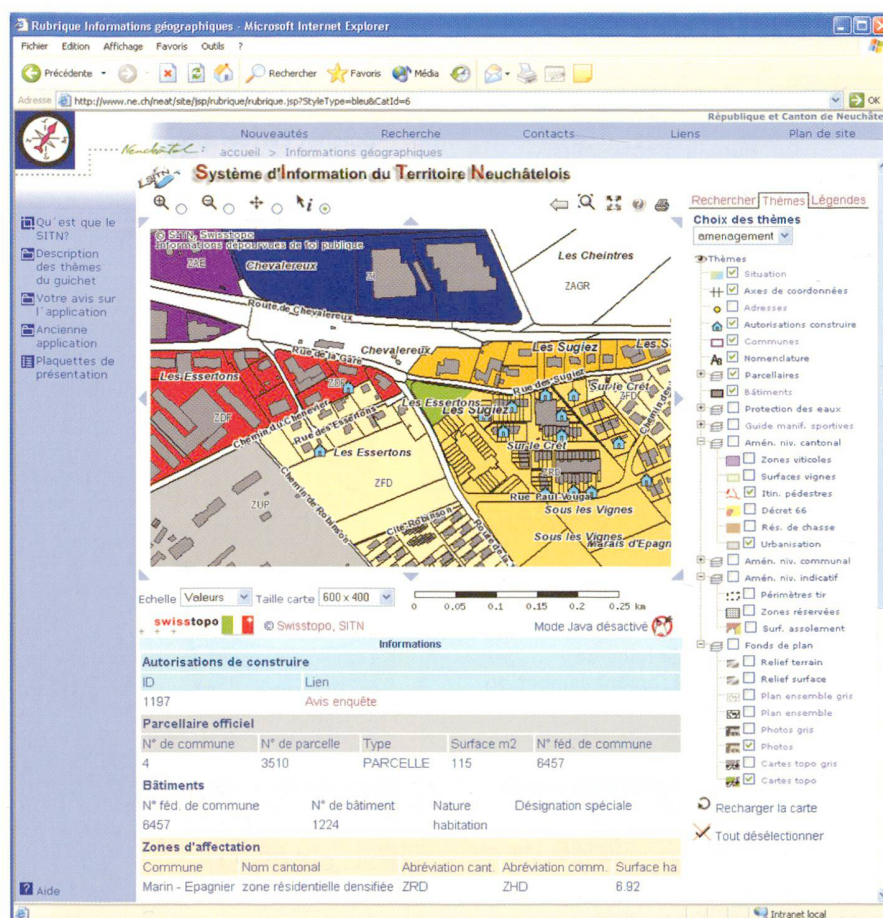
Rubrique Informations géographiques - Microsoft Internet Explorer

Fichier Edition Affichage Favoris Outils ?

Précédente Rechercher Favoris Média

Adresse http://www.ne.ch/neat/site/jsp/rubrique/rubrique.jsp?StyleType=bleu&CatId=6

OK

République et Canton de Neuchâte

Nouveautés Recherche Contacts Liens Plan de site

accueil > Informations géographiques

Système d'Information du Territoire Neuchâtelois

Qu'est que le SITN?
Description des thèmes du guichet
Votre avis sur l'application
Ancienne application
Plaquettes de présentation

© SITN, Swisstopo
Informations dépourvues de foi publique

ZAE
Chevalereux
Les Cheintres
ZAGR
Route de Chevalereux
Chevalereux
Les Sugiez
Rue de la Gare
Les Essertons
ZDF
Rue des Sugiez
Sur le Crêt
ZFD
Les Essertons
Les Sugiez
Chemin du Chenevier
Rue des Essertons
Sur le Crêt
Les Essertons
ZFD
ZRD
Rue Paul-Vouga
ZUP
Sous les Vignes
Chemin de Robinson
Cité Robinson
Sous les Vignes
Marais d'Epagn

Rechercher Thèmes Légendes

Choix des thèmes
aménagement

Thèmes
Situation
Axes de coordonnées
Adresses
Autorisations construire
Communes
Nomenclature
Parcellaires
Bâtiments
Protection des eaux
Guide manif. sportives
Amén. niv. cantonal
Zones viticoles
Surfaces vignes
Itin. pédestres
Décret 66
Rés. de chasse
Urbanisation
Amén. niv. communal
Amén. niv. indicatif
Périmètres tir
Zones réservées
Surf. assolement
Fonds de plan
Relief terrain
Relief surface
Plan ensemble gris
Plan ensemble
Photos gris
Photos
Cartes topo gris
Cartes topo

Recharger la carte

Tout désélectionner

Echelle Valeurs Taille carte 600 x 400

0 0.05 0.1 0.15 0.2 0.25 km

swisstopo © Swisstopo, SITN Mode Java désactivé

Informations

Autorisations de construire

| ID | Lien |
|---|---|
| 1197 | Avis enquête |

Parcellaire officiel

| N° de commune | N° de parcelle | Type | Surface m2 | N° féd. de commune |
|---|---|---|---|---|
| 4 | 3510 | PARCELLE | 115 | 6457 |

Bâtiments

| N° féd. de commune | N° de bâtiment | Nature | Désignation spéciale |
|---|---|---|---|
| 6457 | 1224 | habitation | |

Zones d'affectation

| Commune | Nom cantonal | Abréviation cant. | Abréviation comm. | Surface ha |
|---|---|---|---|---|
| Marin - Epagnier | zone résidentielle densifiée | ZRD | ZHD | 6.92 |

Aide

Intranet local